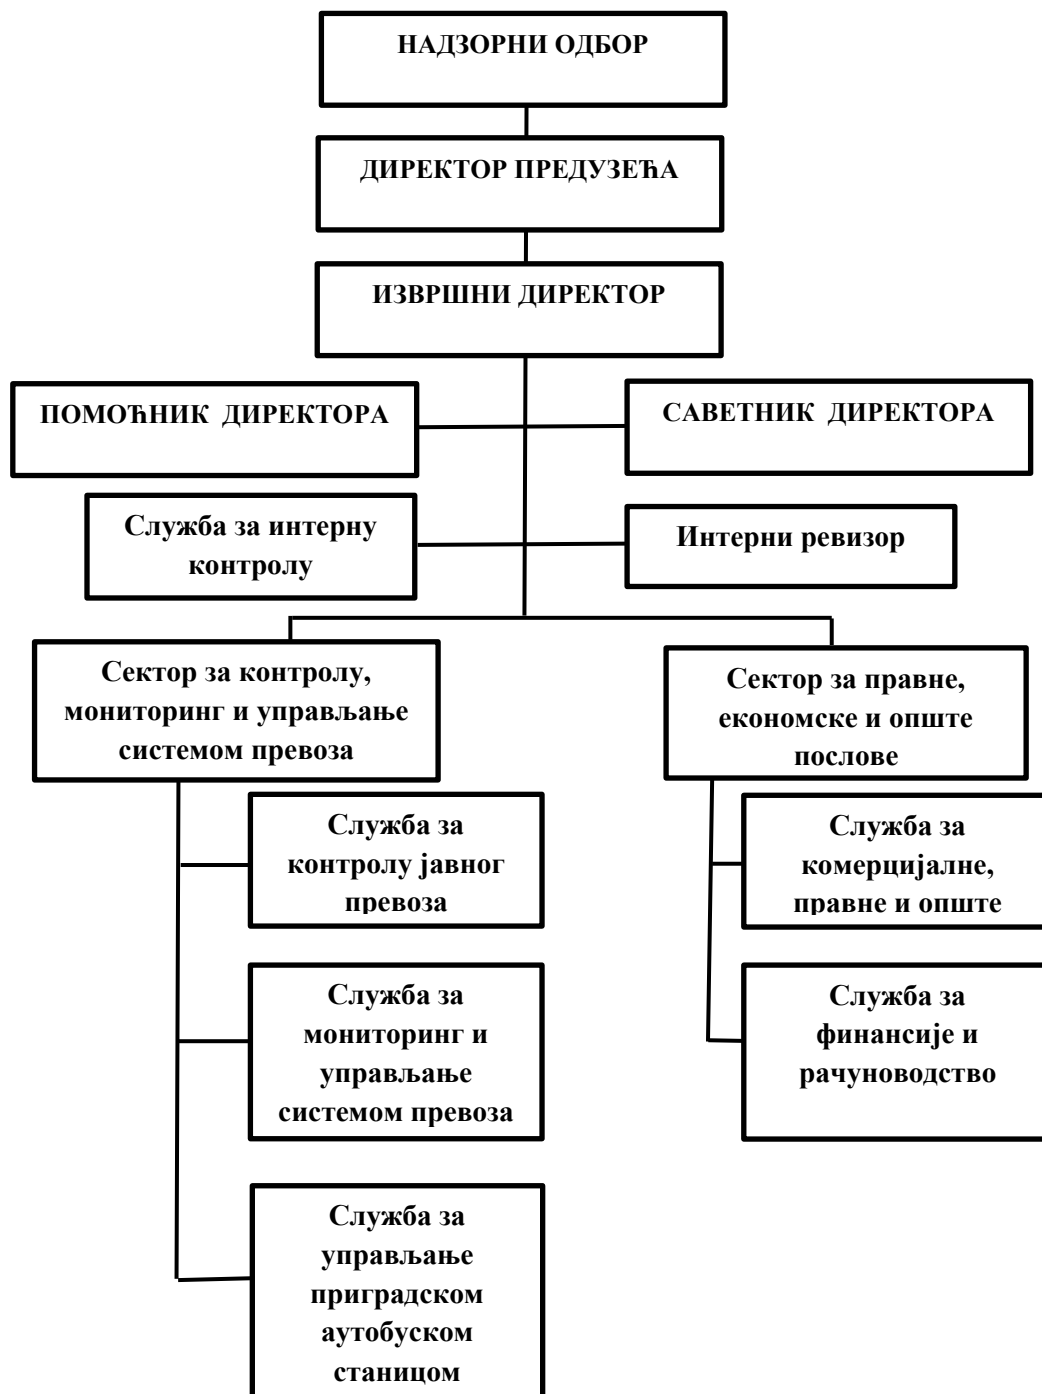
НАДЗОРНИ ОДБОР

ДИРЕКТОР ПРЕДУЗЕЋА

ИЗВРШНИ ДИРЕКТОР

ПОМОЋНИК ДИРЕКТОРА

САВЕТНИК ДИРЕКТОРА

Служба за интерну контролу

Интерни ревизор

Сектор за контролу, мониторинг и управљање системом превоза

Сектор за правне, економске и опште послове

Служба за контролу јавног превоза

Служба за мониторинг и управљање системом превоза

Служба за управљање приградском аутобуском станицом

Служба за комерцијалне, правне и опште

Служба за финансије и рачуноводство